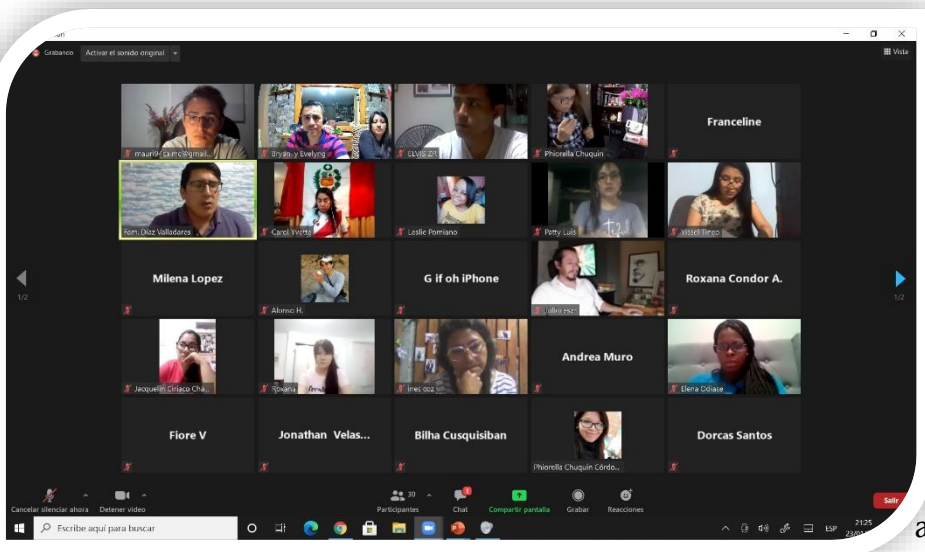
Grabando Activar el sonido original

Vista

mauri9...@gmail...
Bryan y Evelyng
ELVIS 21
Phiorella Chuquin
Franceline
Ram. Diaz Valladares
Carol Yvette
Leslie Porriano
Patty Luis
Yissel Tirado
Milena Lopez
Alonso H.
G if oh iPhone
Julius Hz
Roxana Condor A.
Jaquelin Ciriaco Chá...
Roxana
Inés doz
Andrea Muro
Elena Odiase
Fiore V
Jonathan Velas...
Bilha Cusquisiban
Phiorella Chuquin Córdo...
Dorcas Santos

1/2
1/2

Cancelar silenciar ahora
Detener video
30
Participantes
Chat
Compartir pantalla
Grabar
Reacciones
Salir

Escribe aquí para buscar
ESP
21:25
23/0